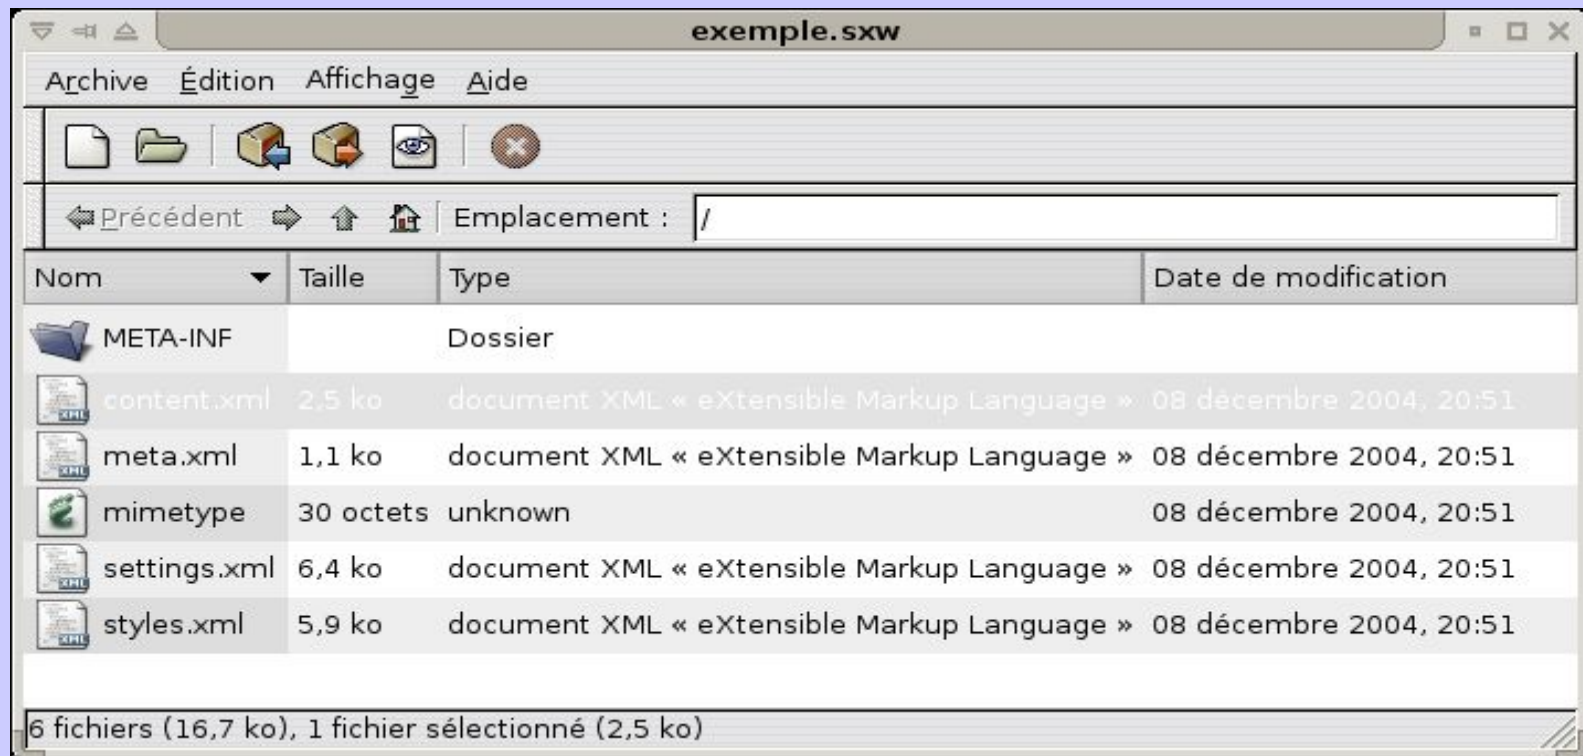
exemple.sxw

Archive Édition Affichage Aide

Précédent Emplacement : /

| Nom | Taille | Type | Date de modification |
|---|---|---|---|
| META-INF | | Dossier | |
| content.xml | 2,5 ko | document XML « eXtensible Markup Language » | 08 décembre 2004, 20:51 |
| meta.xml | 1,1 ko | document XML « eXtensible Markup Language » | 08 décembre 2004, 20:51 |
| mimetype | 30 octets | unknown | 08 décembre 2004, 20:51 |
| settings.xml | 6,4 ko | document XML « eXtensible Markup Language » | 08 décembre 2004, 20:51 |
| styles.xml | 5,9 ko | document XML « eXtensible Markup Language » | 08 décembre 2004, 20:51 |

6 fichiers (16,7 ko), 1 fichier sélectionné (2,5 ko)